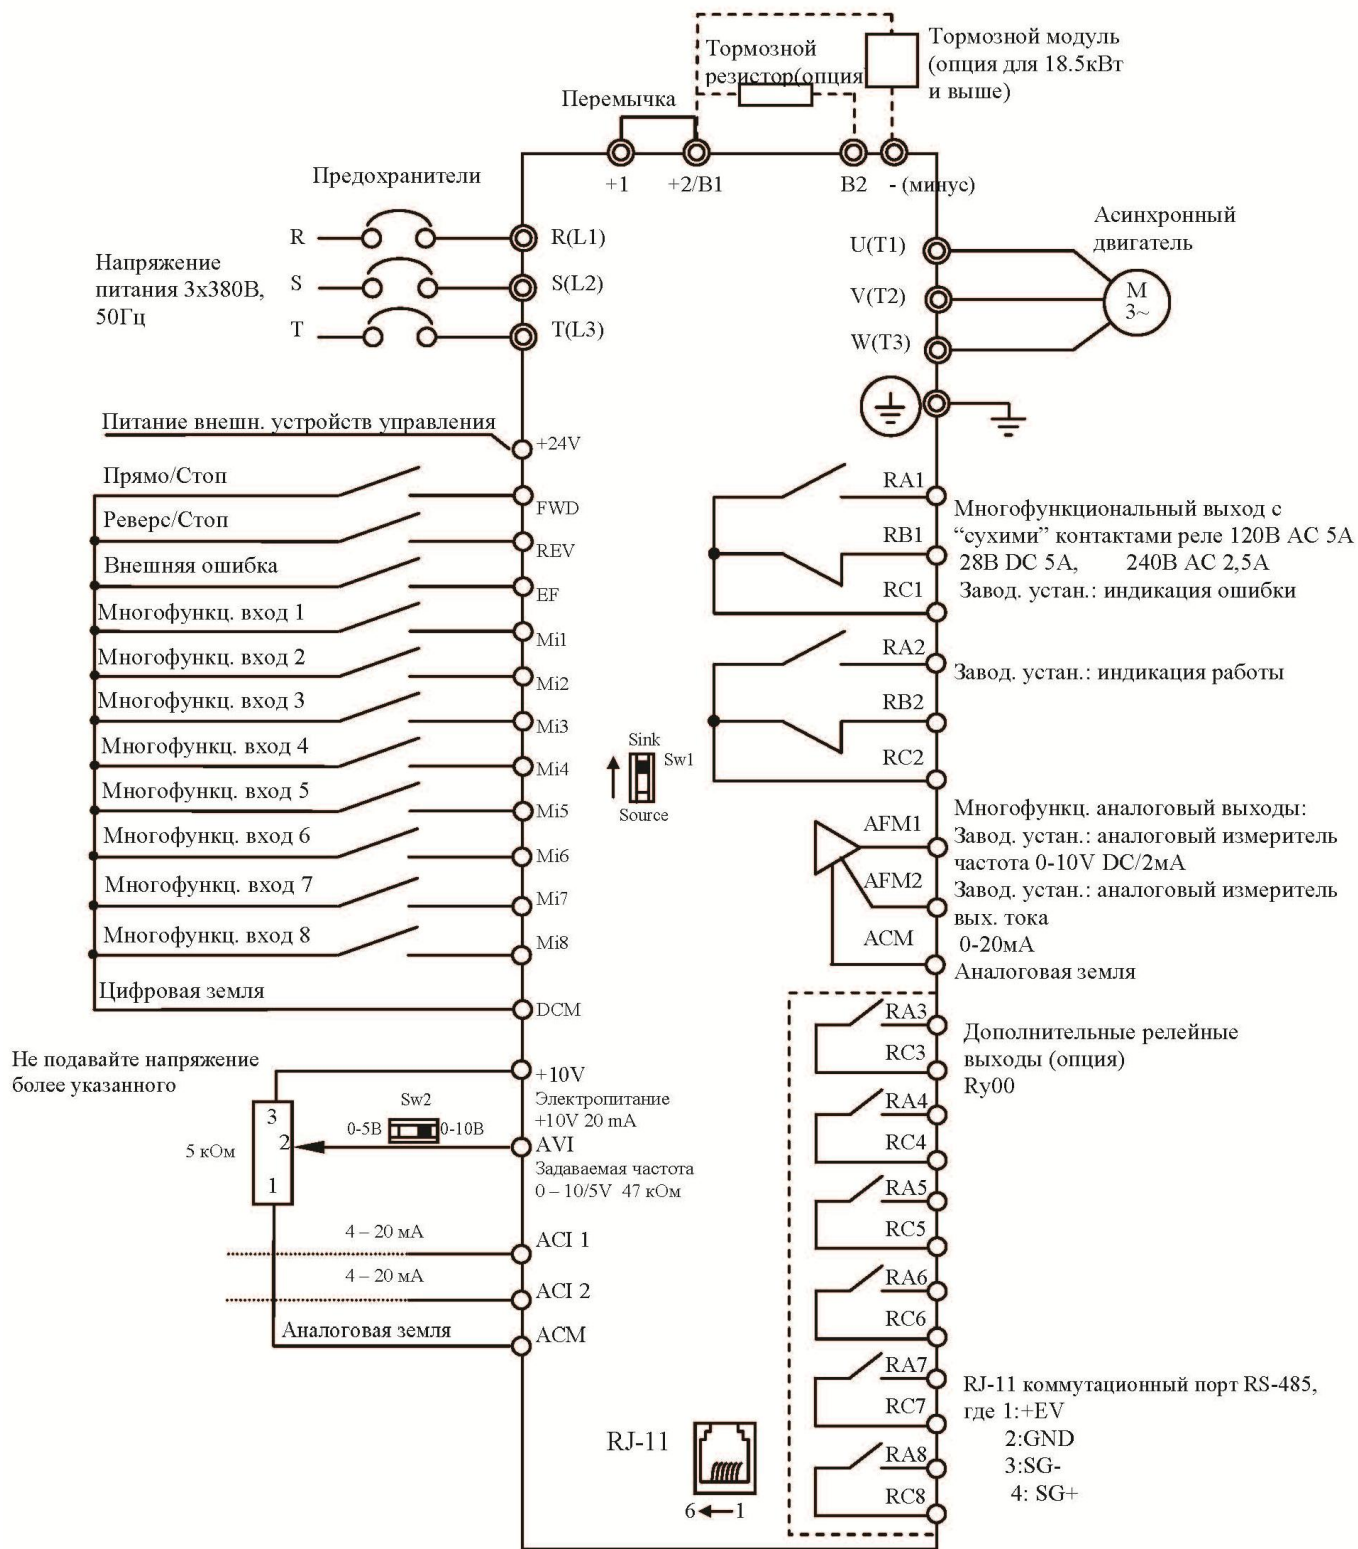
Тормозной резистор(опция

Тормозной модуль (опция для 18.5кВт и выше)

Перемычка

+1 +2/B1 B2 - (минус)

Предохранители

R
S
T

Напряжение питания 3x380В, 50Гц

R(L1)
S(L2)
T(L3)

Асинхронный двигатель

U(T1)
V(T2)
W(T3)

M
3~

Питание внешн. устройств управления
+24V

Прямо/Стоп
FWD
Реверс/Стоп
REV
Внешняя ошибка
EF
Многофункц. вход 1
Mi1
Многофункц. вход 2
Mi2
Многофункц. вход 3
Mi3
Многофункц. вход 4
Mi4
Многофункц. вход 5
Mi5
Многофункц. вход 6
Mi6
Многофункц. вход 7
Mi7
Многофункц. вход 8
Mi8
Цифровая земля
DCM

Sink
Sw1
Source

RA1
RB1
RC1

Многофункциональный выход с "сухими" контактами реле 120В AC 5A 28В DC 5A, 240В AC 2,5A
Завод. устан.: индикация ошибки

RA2
RB2
RC2

Завод. устан.: индикация работы

AFM1
AFM2
ACM

Многофункц. аналоговый выходы:
Завод. устан.: аналоговый измеритель частота 0-10V DC/2мА
Завод. устан.: аналоговый измеритель вых. тока
0-20мА
Аналоговая земля

Не подавайте напряжение более указанного

+10V
Электропитание +10V 20 mA

Sw2
0-5В 0-10В

3
2
1
5 кОм

AVI
Задаваемая частота 0 – 10/5V 47 кОм

4 – 20 мА
ACI 1
4 – 20 мА
ACI 2
Аналоговая земля
ACM

RJ-11
6 ← 1

RA3
RC3
RA4
RC4
RA5
RC5
RA6
RC6
RA7
RC7
RA8
RC8

Дополнительные релейные выходы (опция)
Ry00

RJ-11 коммутационный порт RS-485, где 1:+EV
2:GND
3:SG-
4: SG+